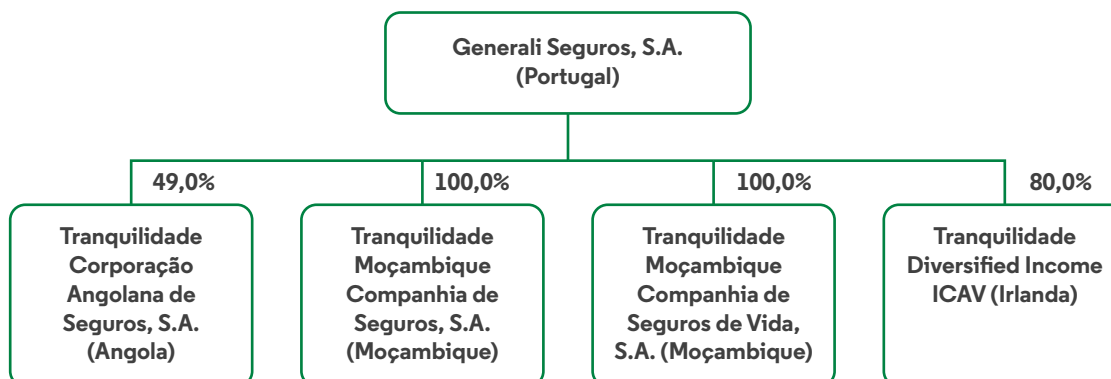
Generali Seguros, S.A.
(Portugal)

49,0%

Tranquilidade Corporação Angolana de Seguros, S.A. (Angola)

100,0%

Tranquilidade Moçambique Companhia de Seguros, S.A. (Moçambique)

100,0%

Tranquilidade Moçambique Companhia de Seguros de Vida, S.A. (Moçambique)

80,0%

Tranquilidade Diversified Income ICAV (Irlanda)